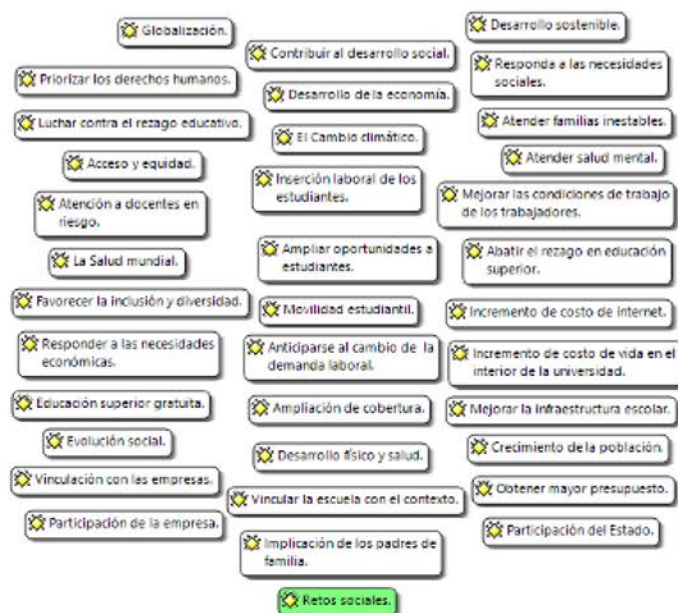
Globalización.

Contribuir al desarrollo social.

Desarrollo sostenible.

Priorizar los derechos humanos.

Desarrollo de la economía.

Responda a las necesidades sociales.

Luchar contra el rezago educativo.

El Cambio climático.

Atender familias inestables.

Acceso y equidad.

Atender salud mental.

Atención a docentes en riesgo.

Inserción laboral de los estudiantes.

Mejorar las condiciones de trabajo de los trabajadores.

La Salud mundial.

Ampliar oportunidades a estudiantes.

Abatir el rezago en educación superior.

Favorecer la inclusión y diversidad.

Movilidad estudiantil.

Incremento de costo de internet.

Responder a las necesidades económicas.

Anticiparse al cambio de la demanda laboral.

Incremento de costo de vida en el interior de la universidad.

Educación superior gratuita.

Ampliación de cobertura.

Mejorar la infraestructura escolar.

Evolución social.

Desarrollo físico y salud.

Crecimiento de la población.

Vinculación con las empresas.

Vincular la escuela con el contexto.

Obtener mayor presupuesto.

Participación de la empresa.

Participación del Estado.

Implicación de los padres de familia.

Retos sociales.